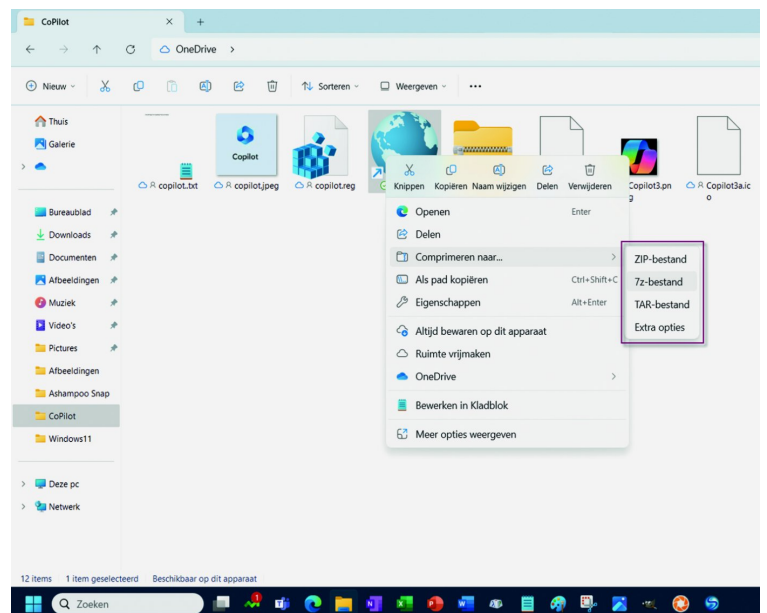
CoPilot
OneDrive >
Nieuw
Sorteren
Weergeven
...
Thuis
Galerie
Copilot
copilot.txt
copilot.jpeg
copilot.reg
Copilot3.png
Copilot3a.ico
Knippen Kopiëren Naam wijzigen Delen Verwijderen
Openen Enter
Delen
Comprimeren naar... >
Als pad kopiëren Ctrl+Shift+C
Eigenschappen Alt+Enter
Altijd bewaren op dit apparaat
Ruimte vrijmaken
OneDrive >
Bewerken in Kladblok
Meer opties weergeven
ZIP-bestand
7z-bestand
TAR-bestand
Extra opties
Bureaublad
Downloads
Documenten
Afbeeldingen
Muziek
Video's
Pictures
Afbeeldingen
Ashampoo Snap
CoPilot
Windows11
Deze pc
Netwerk
12 items 1 item geselecteerd Beschikbaar op dit apparaat
Zoeken